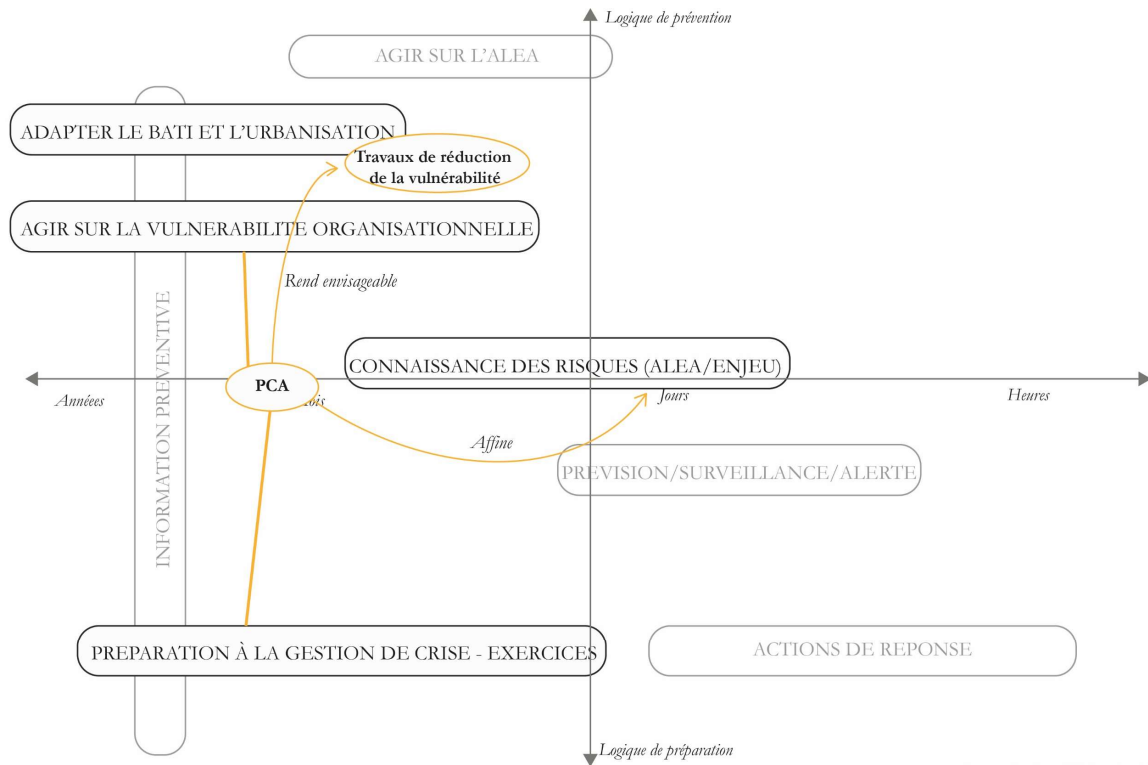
Logique de prévention

AGIR SUR L'ALEA

ADAPTER LE BATI ET L'URBANISATION

Travaux de réduction de la vulnérabilité

AGIR SUR LA VULNERABILITE ORGANISATIONNELLE

Rend envisageable

INFORMATION PREVENTIVE

CONNAISSANCE DES RISQUES (ALEA/ENJEU)

PCA

Années

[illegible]ois

Jours

Heures

Affine

PREVISION/SURVEILLANCE/ALERTE

PREPARATION À LA GESTION DE CRISE - EXERCICES

ACTIONS DE REPONSE

Logique de préparation